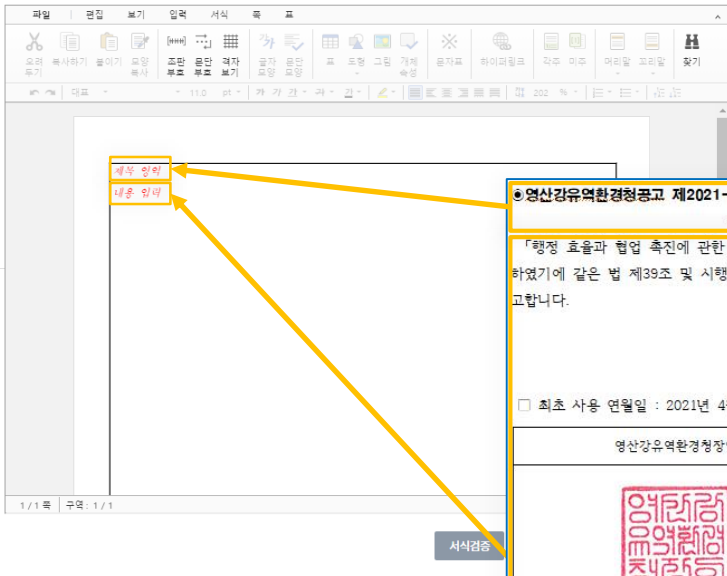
파일 | 편집 보기 입력 서식 쪽 표

오려두기 복사하기 붙이기 모양복사 조판부호 문단부호 격자보기 글자모양 문단모양 표 도형 그림 개체속성 문자표 하이퍼링크 각주 미주 머리말 꼬리말 찾기

대표 11.0 pt 가 가 간 202 %

제목 입력
내용 입력

1 / 1 쪽 | 구역 : 1 / 1

서식검증

◉영산강유역환경청공고 제2021-

「행정 효율과 협업 촉진에 관한 하였기에 같은 법 제39조 및 시행 고합니다.

☐ 최초 사용 연월일 : 2021년 4

영산강유역환경청장

영산강유역환경청장